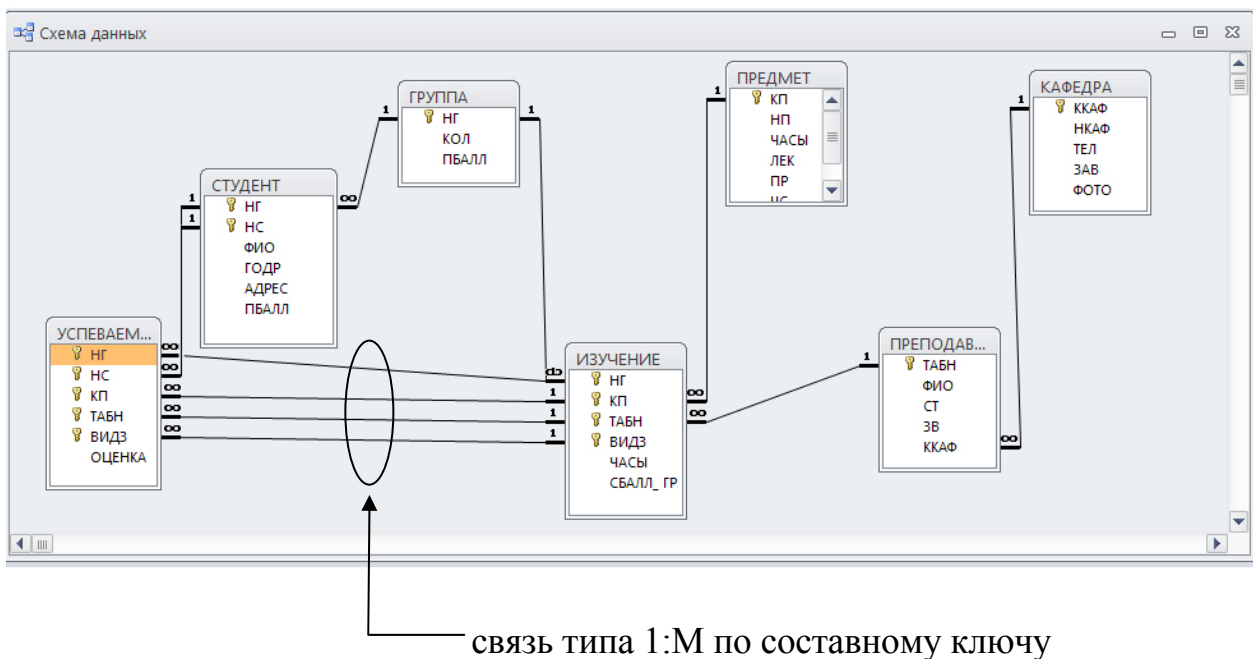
Схема данных

ГРУППА
НГ
КОЛ
ПБАЛЛ

ПРЕДМЕТ
КП
НП
ЧАСЫ
ЛЕК
ПР
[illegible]

КАФЕДРА
ККАФ
НКАФ
ТЕЛ
ЗАВ
ФОТО

СТУДЕНТ
НГ
НС
ФИО
ГОДР
АДРЕС
ПБАЛЛ

УСПЕВАЕМ...
НГ
НС
КП
ТАБН
ВИДЗ
ОЦЕНКА

ИЗУЧЕНИЕ
НГ
КП
ТАБН
ВИДЗ
ЧАСЫ
СБАЛЛ_ГР

ПРЕПОДАВ...
ТАБН
ФИО
СТ
ЗВ
ККАФ

1 1 1 1 1 1 1 1 1 1 1 1
∞ ∞ ∞ ∞ ∞ ∞ ∞ ∞ ∞ ∞ ∞

связь типа 1:М по составному ключу